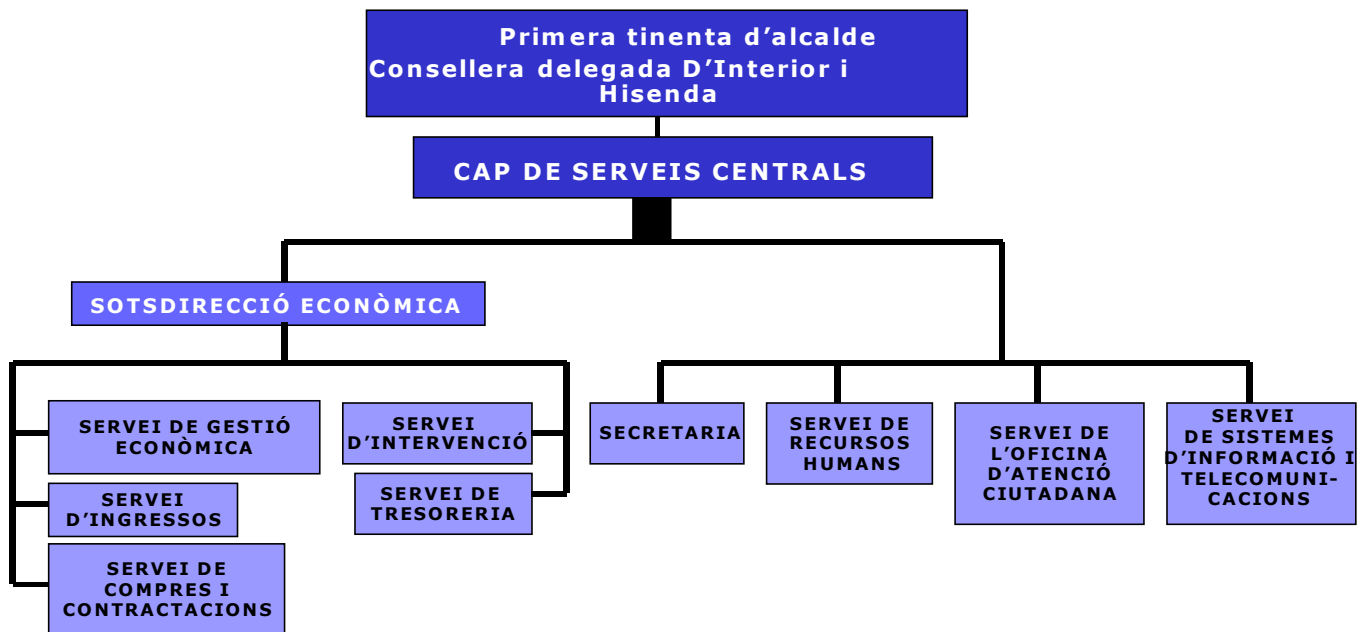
Primera tinenta d’alcalde
Consellera delegada D’Interior i Hisenda

CAP DE SERVEIS CENTRALS

SOTSDIRECCIÓ ECONÒMICA

SERVEI DE GESTIÓ ECONÒMICA

SERVEI D’INGRESSOS

SERVEI DE COMPRES I CONTRACTACIONS

SERVEI D’INTERVENCIÓ

SERVEI DE TRESORERIA

SECRETARIA

SERVEI DE RECURSOS HUMANS

SERVEI DE L’OFICINA D’ATENCIÓ CIUTADANA

SERVEI DE SISTEMES D’INFORMACIÓ I TELECOMUNICACIONS